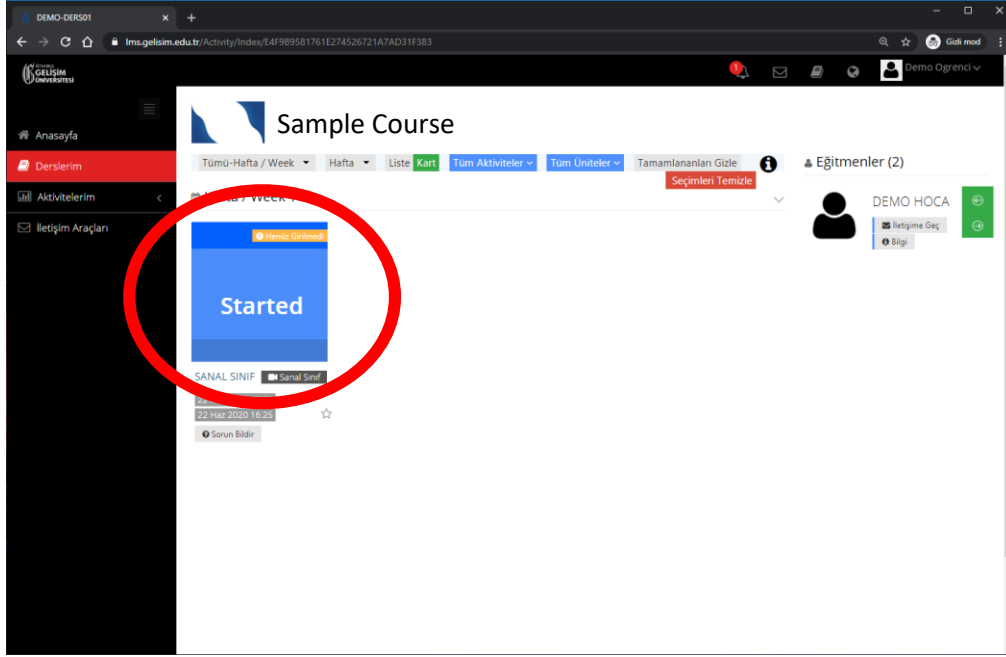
DEMO-DERS01

lms.gelisim.edu.tr/Activity/Index/E4F9B9581761E274526721A7AD31F383

Gizli mod

GELİŞİM ÜNİVERSİTESİ

1

Demo Ogrenci

Anasayfa

Derslerim

Aktivitelerim

İletişim Araçları

Sample Course

Tümü-Hafta / Week

Hafta

Liste Kart

Tüm Aktiviteler

Tüm Üniteler

Tamamlananları Gizle

Seçimleri Temizle

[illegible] / Week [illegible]

Henüz Girilmedi

Started

SANAL SINIF

Sanal Sınıf

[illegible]

22 Haz 2020 16:25

Sorun Bildir

Eğitmenler (2)

DEMO HOCA

İletişime Geç

Bilgi